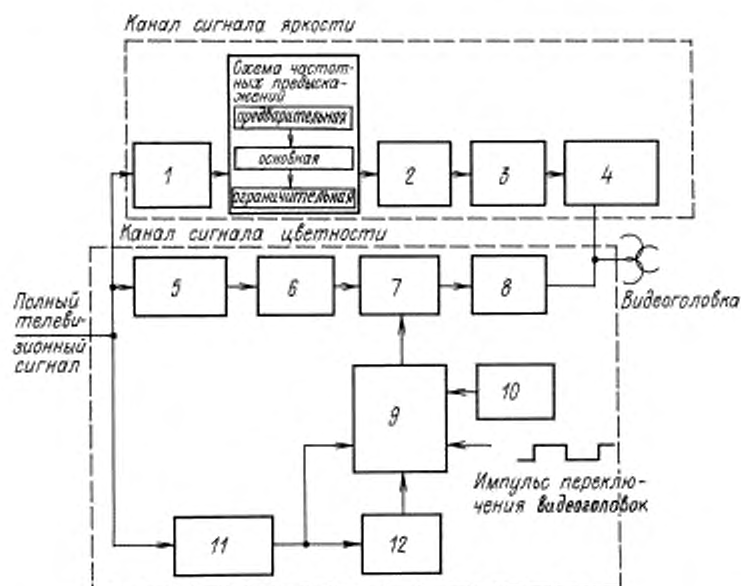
Канал сигнала яркости

Схема частотных предыскажений

предварительная

основная

ограничительная

1

2

3

4

Канал сигнала цветности

5

6

7

8

Видеоголовка

Полный телевизионный сигнал

9

10

Импульс переключения видеоголовок

11

12